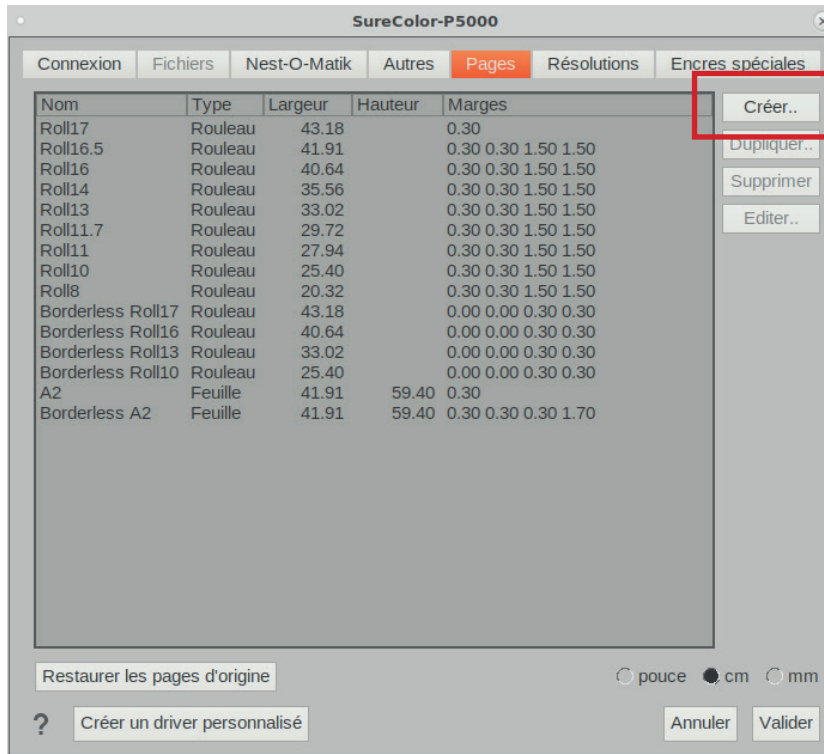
SureColor-P5000

Connexion | Fichiers | Nest-O-Matik | Autres | Pages | Résolutions | Encres spéciales

| Nom | Type | Largeur | Hauteur | Marges |
|---|---|---|---|---|
| Roll17 | Rouleau | 43.18 | | 0.30 |
| Roll16.5 | Rouleau | 41.91 | | 0.30 0.30 1.50 1.50 |
| Roll16 | Rouleau | 40.64 | | 0.30 0.30 1.50 1.50 |
| Roll14 | Rouleau | 35.56 | | 0.30 0.30 1.50 1.50 |
| Roll13 | Rouleau | 33.02 | | 0.30 0.30 1.50 1.50 |
| Roll11.7 | Rouleau | 29.72 | | 0.30 0.30 1.50 1.50 |
| Roll11 | Rouleau | 27.94 | | 0.30 0.30 1.50 1.50 |
| Roll10 | Rouleau | 25.40 | | 0.30 0.30 1.50 1.50 |
| Roll8 | Rouleau | 20.32 | | 0.30 0.30 1.50 1.50 |
| Borderless Roll17 | Rouleau | 43.18 | | 0.00 0.00 0.30 0.30 |
| Borderless Roll16 | Rouleau | 40.64 | | 0.00 0.00 0.30 0.30 |
| Borderless Roll13 | Rouleau | 33.02 | | 0.00 0.00 0.30 0.30 |
| Borderless Roll10 | Rouleau | 25.40 | | 0.00 0.00 0.30 0.30 |
| A2 | Feuille | 41.91 | 59.40 | 0.30 |
| Borderless A2 | Feuille | 41.91 | 59.40 | 0.30 0.30 0.30 1.70 |

Créer..
Dupliquer..
Supprimer
Editer..

Restaurer les pages d'origine

pouce cm mm

?
Créer un driver personnalisé

Annuler
Valider